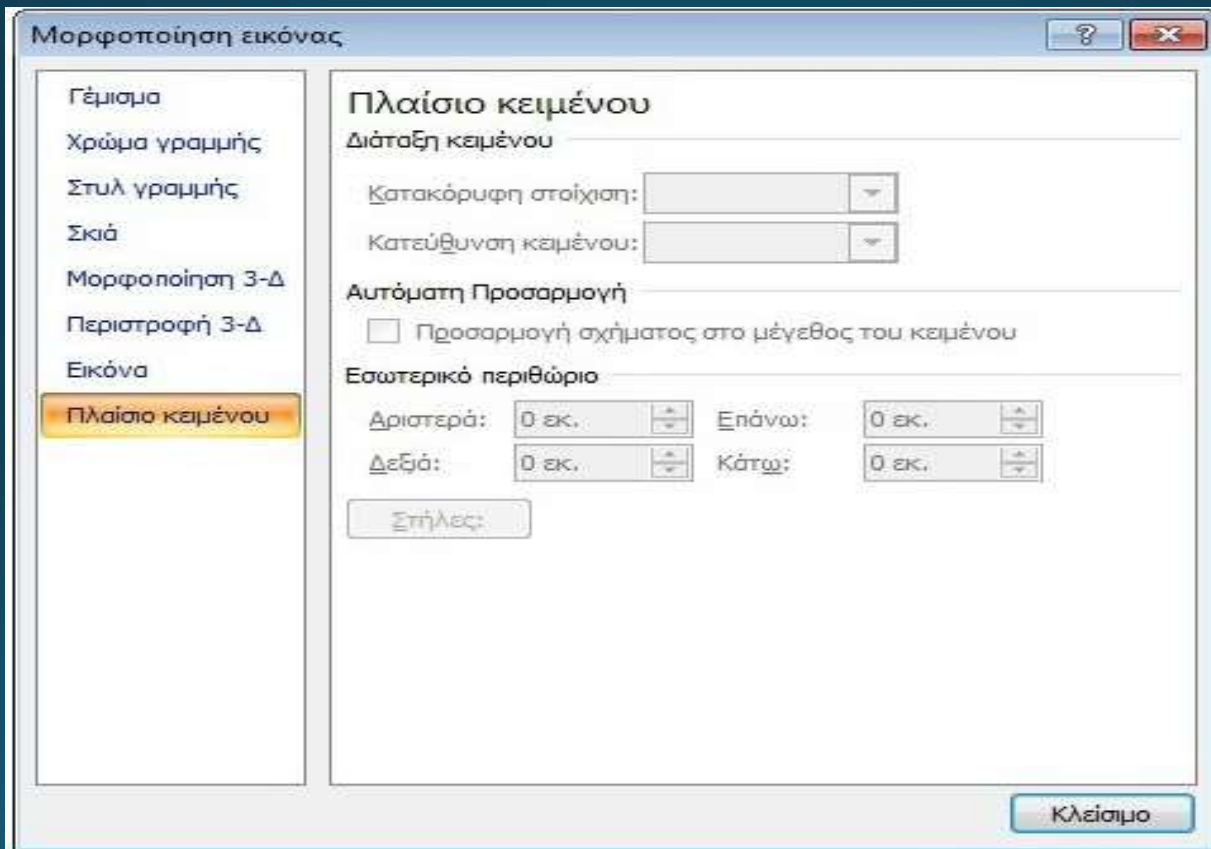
Μορφοποίηση εικόνας

?

Γέμισμα
Χρώμα γραμμής
Στυλ γραμμής
Σκιά
Μορφοποίηση 3-Δ
Περιστροφή 3-Δ
Εικόνα
Πλαίσιο κειμένου

Πλαίσιο κειμένου

Διάταξη κειμένου

Κατακόρυφη στοίχιση:

Κατεύθυνση κειμένου:

Αυτόματη Προσαρμογή

Προσαρμογή σχήματος στο μέγεθος του κειμένου

Εσωτερικό περιθώριο

Αριστερά: 0 εκ.
Επάνω: 0 εκ.
Δεξιά: 0 εκ.
Κάτω: 0 εκ.

Στήλες:

Κλείσιμο